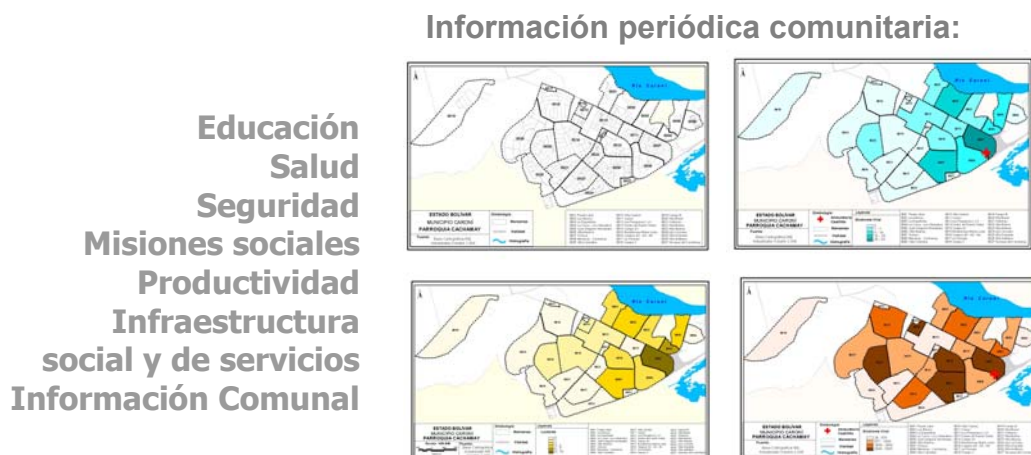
Información periódica comunitaria:

Educación
Salud
Seguridad
Misiones sociales
Productividad
Infraestructura
social y de servicios
Información Comunal

Río Caroní

ESTADO BOLÍVAR
MUNICIPIO CARONÍ
PARROQUIA CACHAMAY

Río Caroní

ESTADO BOLÍVAR
MUNICIPIO CARONÍ
PARROQUIA CACHAMAY

ESTADO BOLÍVAR
MUNICIPIO CARONÍ
PARROQUIA CACHAMAY

Río Caroní

ESTADO BOLÍVAR
MUNICIPIO CARONÍ
PARROQUIA CACHAMAY